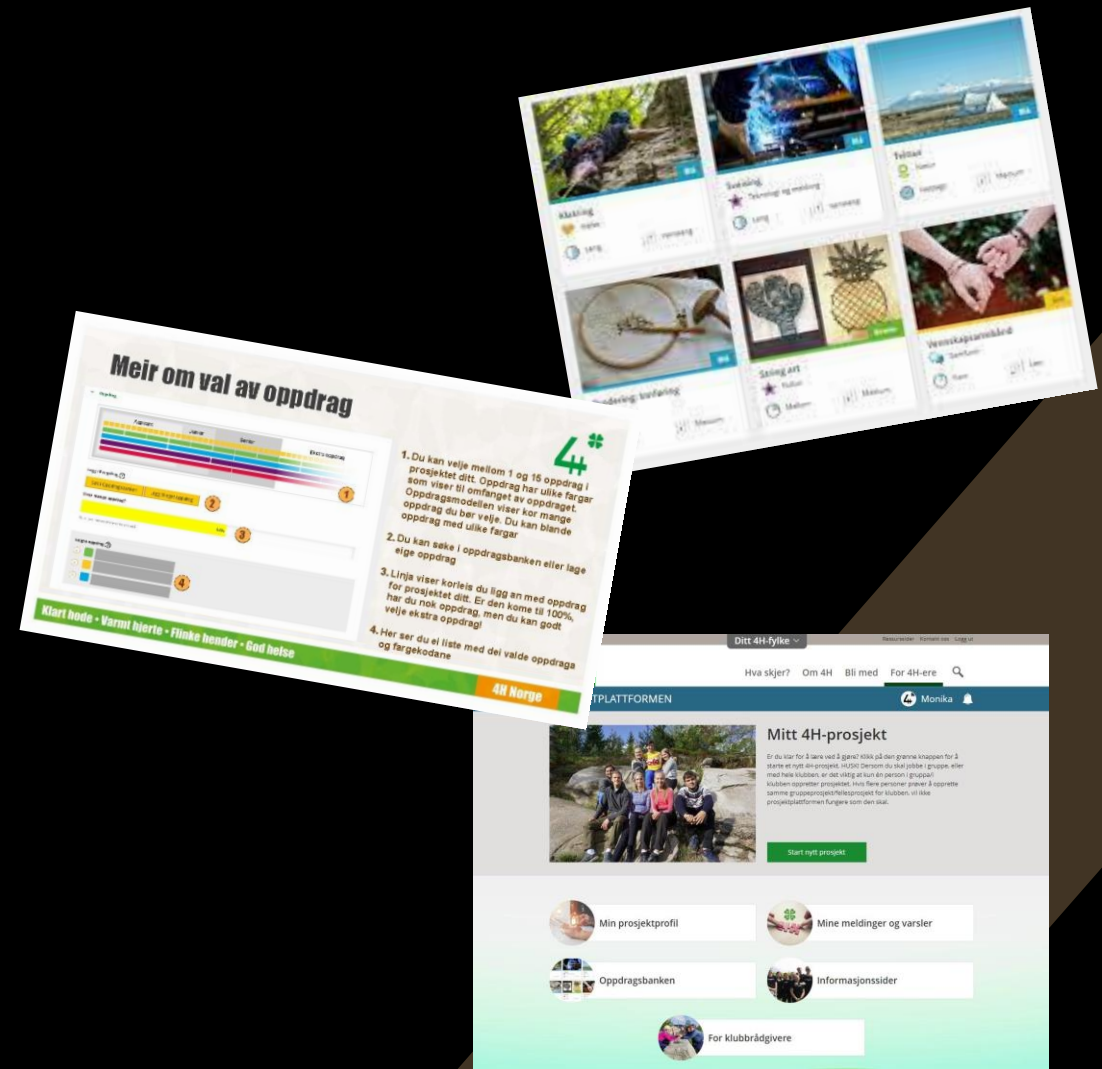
Klatring
Lang
Sveising
Teknologi og miljø
Lang
Telttur
Natur
Medium
Broderi
Medium
String art
Kultur
Medium
Medium
Vennskapsarmbånd
Samfunn
Kort

Meir om val av oppdrag

1. Du kan velje mellom 1 og 15 oppdrag i prosjektet ditt. Oppdrag har ulike fargar som viser til omfanget av oppdraget. Oppdragsmodellen viser kor mange oppdrag du bør velje. Du kan blande oppdrag med ulike fargar

2. Du kan søke i oppdragsbanken eller lage eige oppdrag

3. Linja viser korleis du ligg an med oppdrag for prosjektet ditt. Er den kome til 100%, har du nok oppdrag, men du kan godt velje ekstra oppdrag!

4. Her ser du ei liste med dei valde oppdraga og fargekodane

Klart hode • Varmt hjerte • Flinke hender • God helse
4H Norge

Ditt 4H-fylke
Ressurser Kontakt oss Logg ut
Hva skjer? Om 4H Bli med For 4H-ere
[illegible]PLATTFORMEN
Monika

Mitt 4H-prosjekt
Er du klar for å lære ved å gjøre? Klikk på den grønne knappen for å starte et nytt 4H-prosjekt. HUSK! Dersom du skal jobbe i gruppe, eller med hele klubben, er det viktig at kun én person i gruppa/i klubben oppretter prosjektet. Hvis flere personer prøver å opprette samme gruppeprosjekt/fellesprosjekt for klubben, vil ikke prosjektplattformen fungere som den skal.
Start nytt prosjekt

Min prosjektprofil
Mine meldinger og varsler
Oppdragsbanken
Informasjonssider
For klubbrådgivere